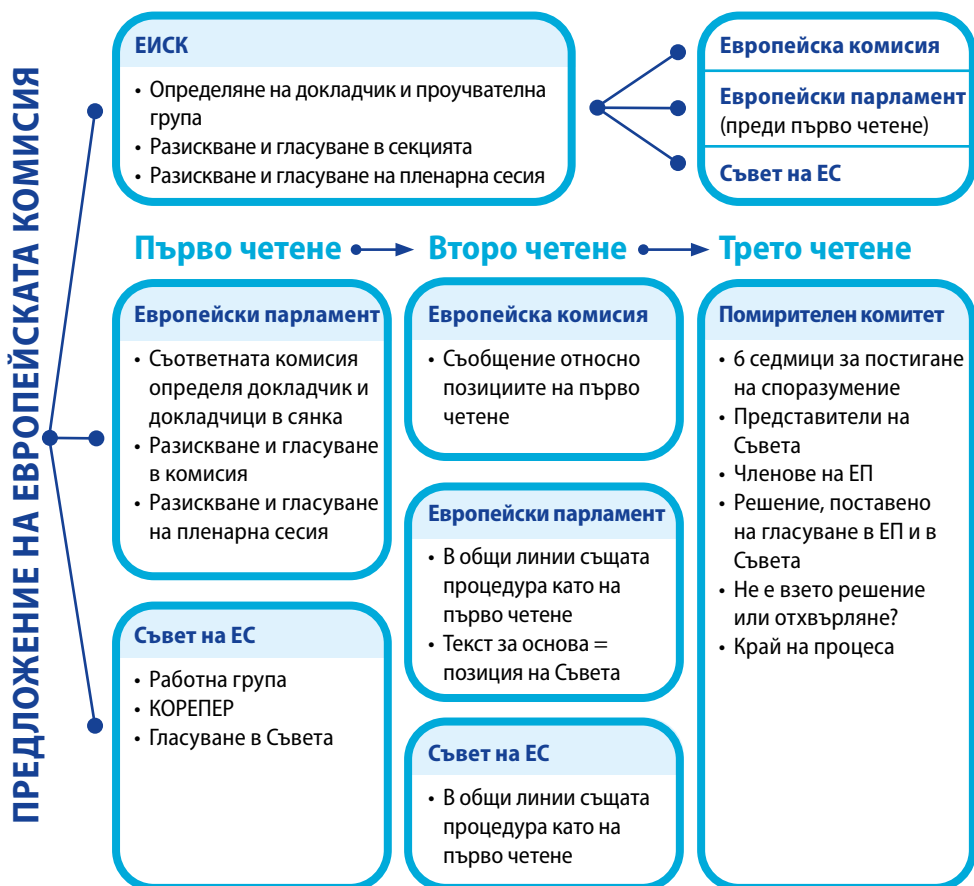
ПРЕДЛОЖЕНИЕ НА ЕВРОПЕЙСКАТА КОМИСИЯ

ЕИСК
• Определяне на докладчик и проучвателна група
• Разискване и гласуване в секцията
• Разискване и гласуване на пленарна сесия

Европейска комисия

Европейски парламент (преди първо четене)

Съвет на ЕС

Първо четене → Второ четене → Трето четене

Европейски парламент
• Съответната комисия определя докладчик и докладчици в сянка
• Разискване и гласуване в комисия
• Разискване и гласуване на пленарна сесия

Съвет на ЕС
• Работна група
• КОРЕПЕР
• Гласуване в Съвета

Европейска комисия
• Съобщение относно позициите на първо четене

Европейски парламент
• В общи линии същата процедура като на първо четене
• Текст за основа = позиция на Съвета

Съвет на ЕС
• В общи линии същата процедура като на първо четене

Помирителен комитет
• 6 седмици за постигане на споразумение
• Представители на Съвета
• Членове на ЕП
• Решение, поставено на гласуване в ЕП и в Съвета
• Не е взето решение или отхвърляне?
• Край на процеса